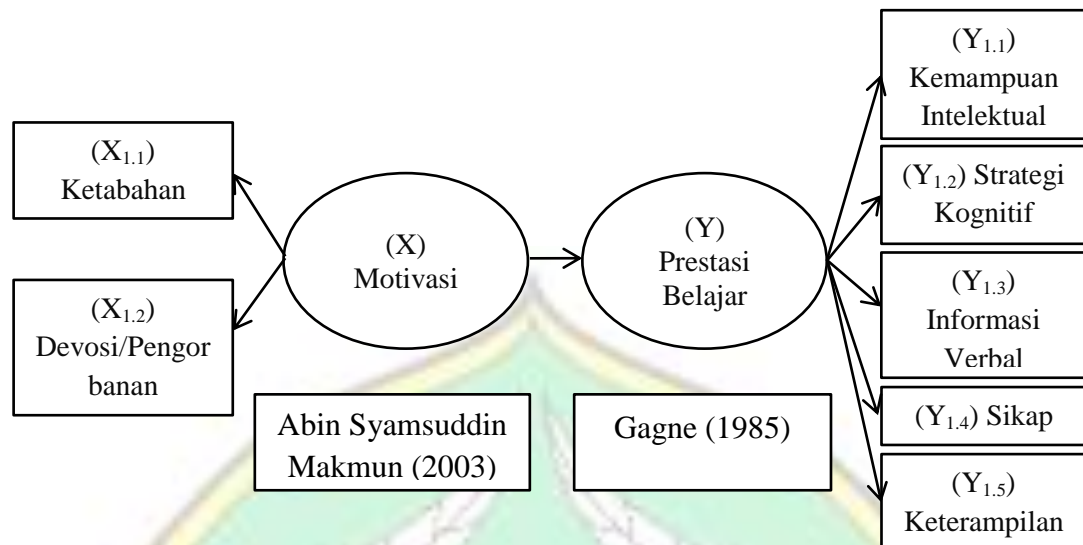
($X_{1.1}$) Ketabahan

($X_{1.2}$) Devosi/Pengor banan

(X) Motivasi

(Y) Prestasi Belajar

($Y_{1.1}$) Kemampuan Intelektual

($Y_{1.2}$) Strategi Kognitif

($Y_{1.3}$) Informasi Verbal

($Y_{1.4}$) Sikap

($Y_{1.5}$) Keterampilan

Abin Syamsuddin Makmun (2003)

Gagne (1985)